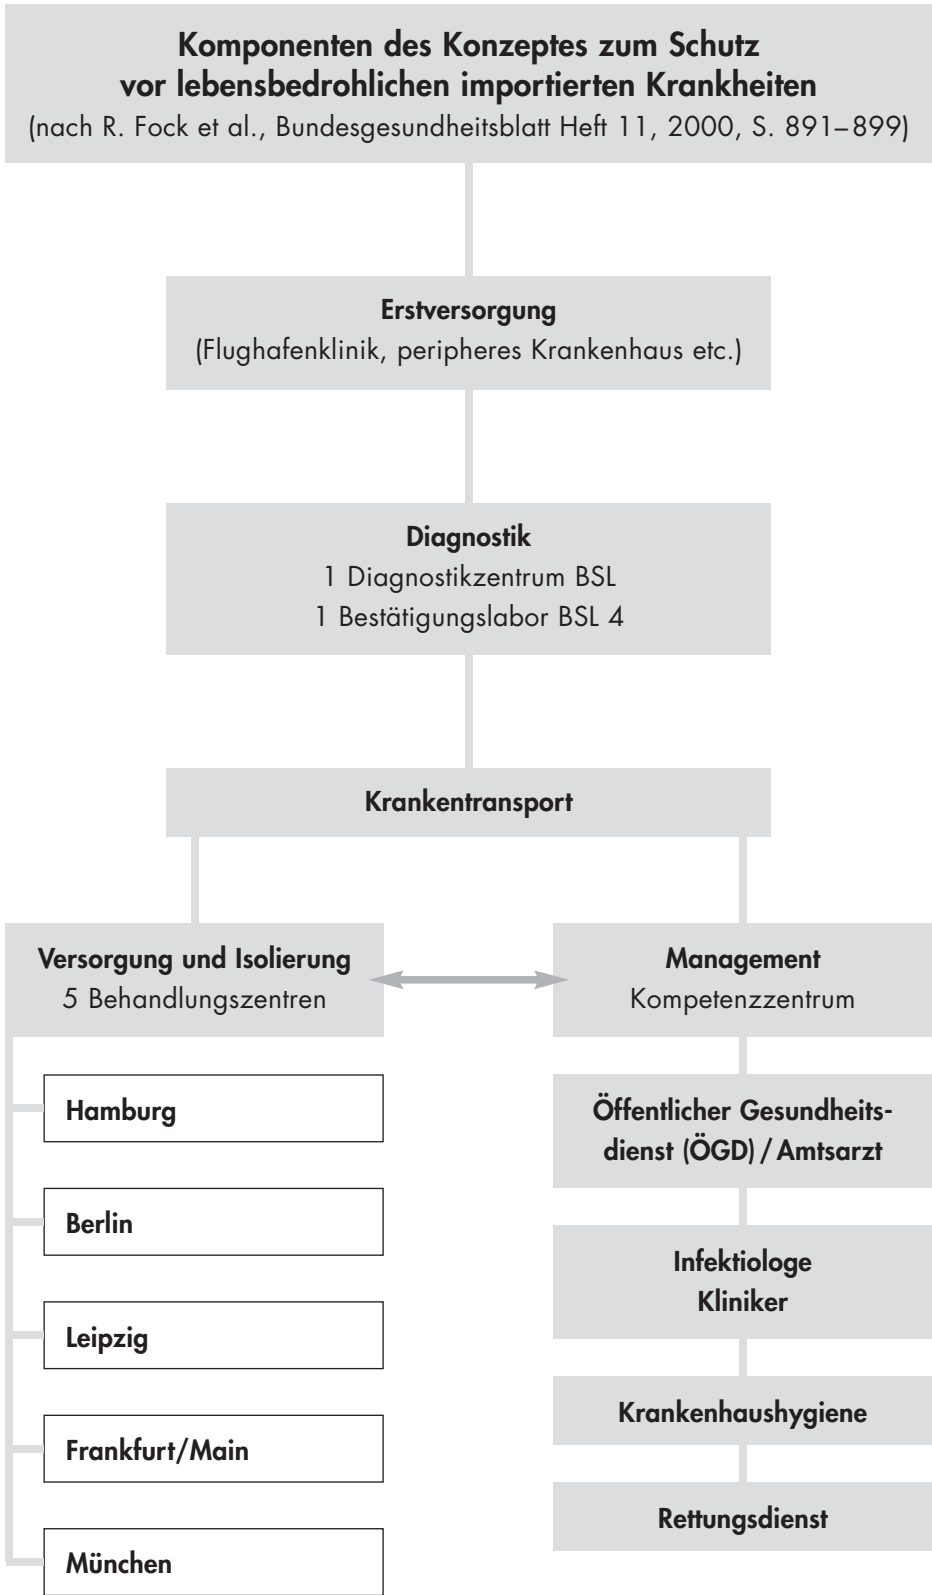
Komponenten des Konzeptes zum Schutz vor lebensbedrohlichen importierten Krankheiten
(nach R. Fock et al., Bundesgesundheitsblatt Heft 11, 2000, S. 891–899)

Erstversorgung
(Flughafenklinik, peripheres Krankenhaus etc.)

Diagnostik
1 Diagnostikzentrum BSL
1 Bestätigungslabor BSL 4

Krankentransport

Versorgung und Isolierung
5 Behandlungszentren

Hamburg

Berlin

Leipzig

Frankfurt/Main

München

Management
Kompetenzzentrum

Öffentlicher Gesundheitsdienst (ÖGD) / Amtsarzt

Infektiologe
Kliniker

Krankenhaushygiene

Rettungsdienst